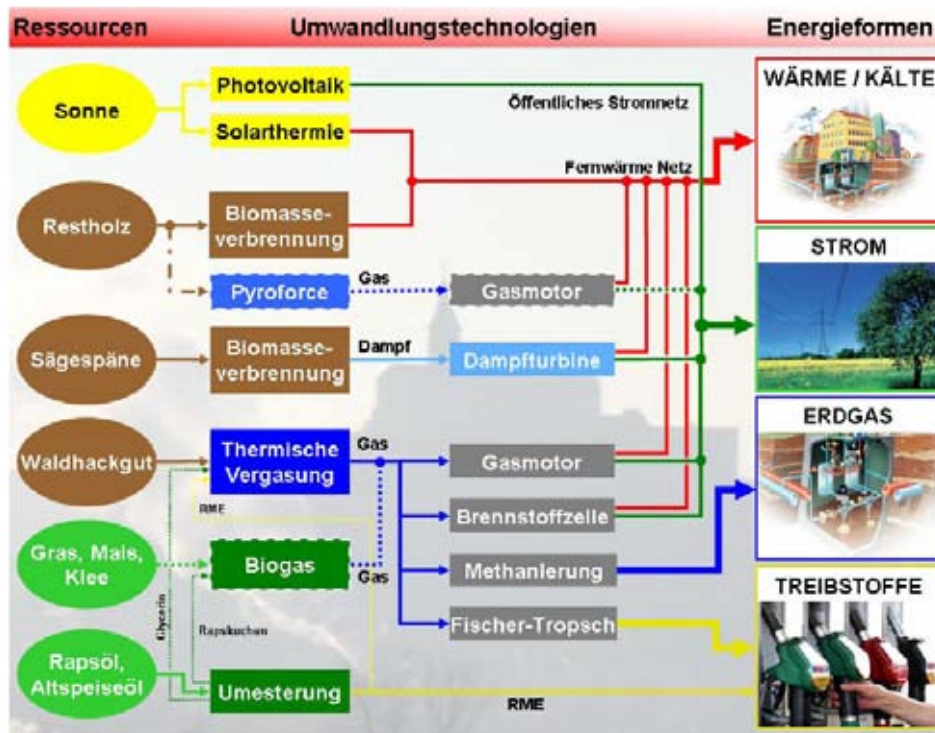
Ressourcen

Umwandlungstechnologien

Energieformen

Sonne

Photovoltaik

Solarthermie

Öffentliches Stromnetz

Fernwärme Netz

WÄRME / KÄLTE

Restholz

Biomasseverbrennung

Pyroforce

Gas

Gasmotor

STROM

Sägespäne

Biomasseverbrennung

Dampf

Dampfturbine

ERDGAS

Waldhackgut

Thermische Vergasung

Gas

Gasmotor

RME

Brennstoffzelle

Gras, Mais, Klee

Biogas

Gas

Methanierung

TREIBSTOFFE

Glycerin

Rapskuchen

Fischer-Tropsch

Rapsöl, Altspeiseöl

Umesterung

RME